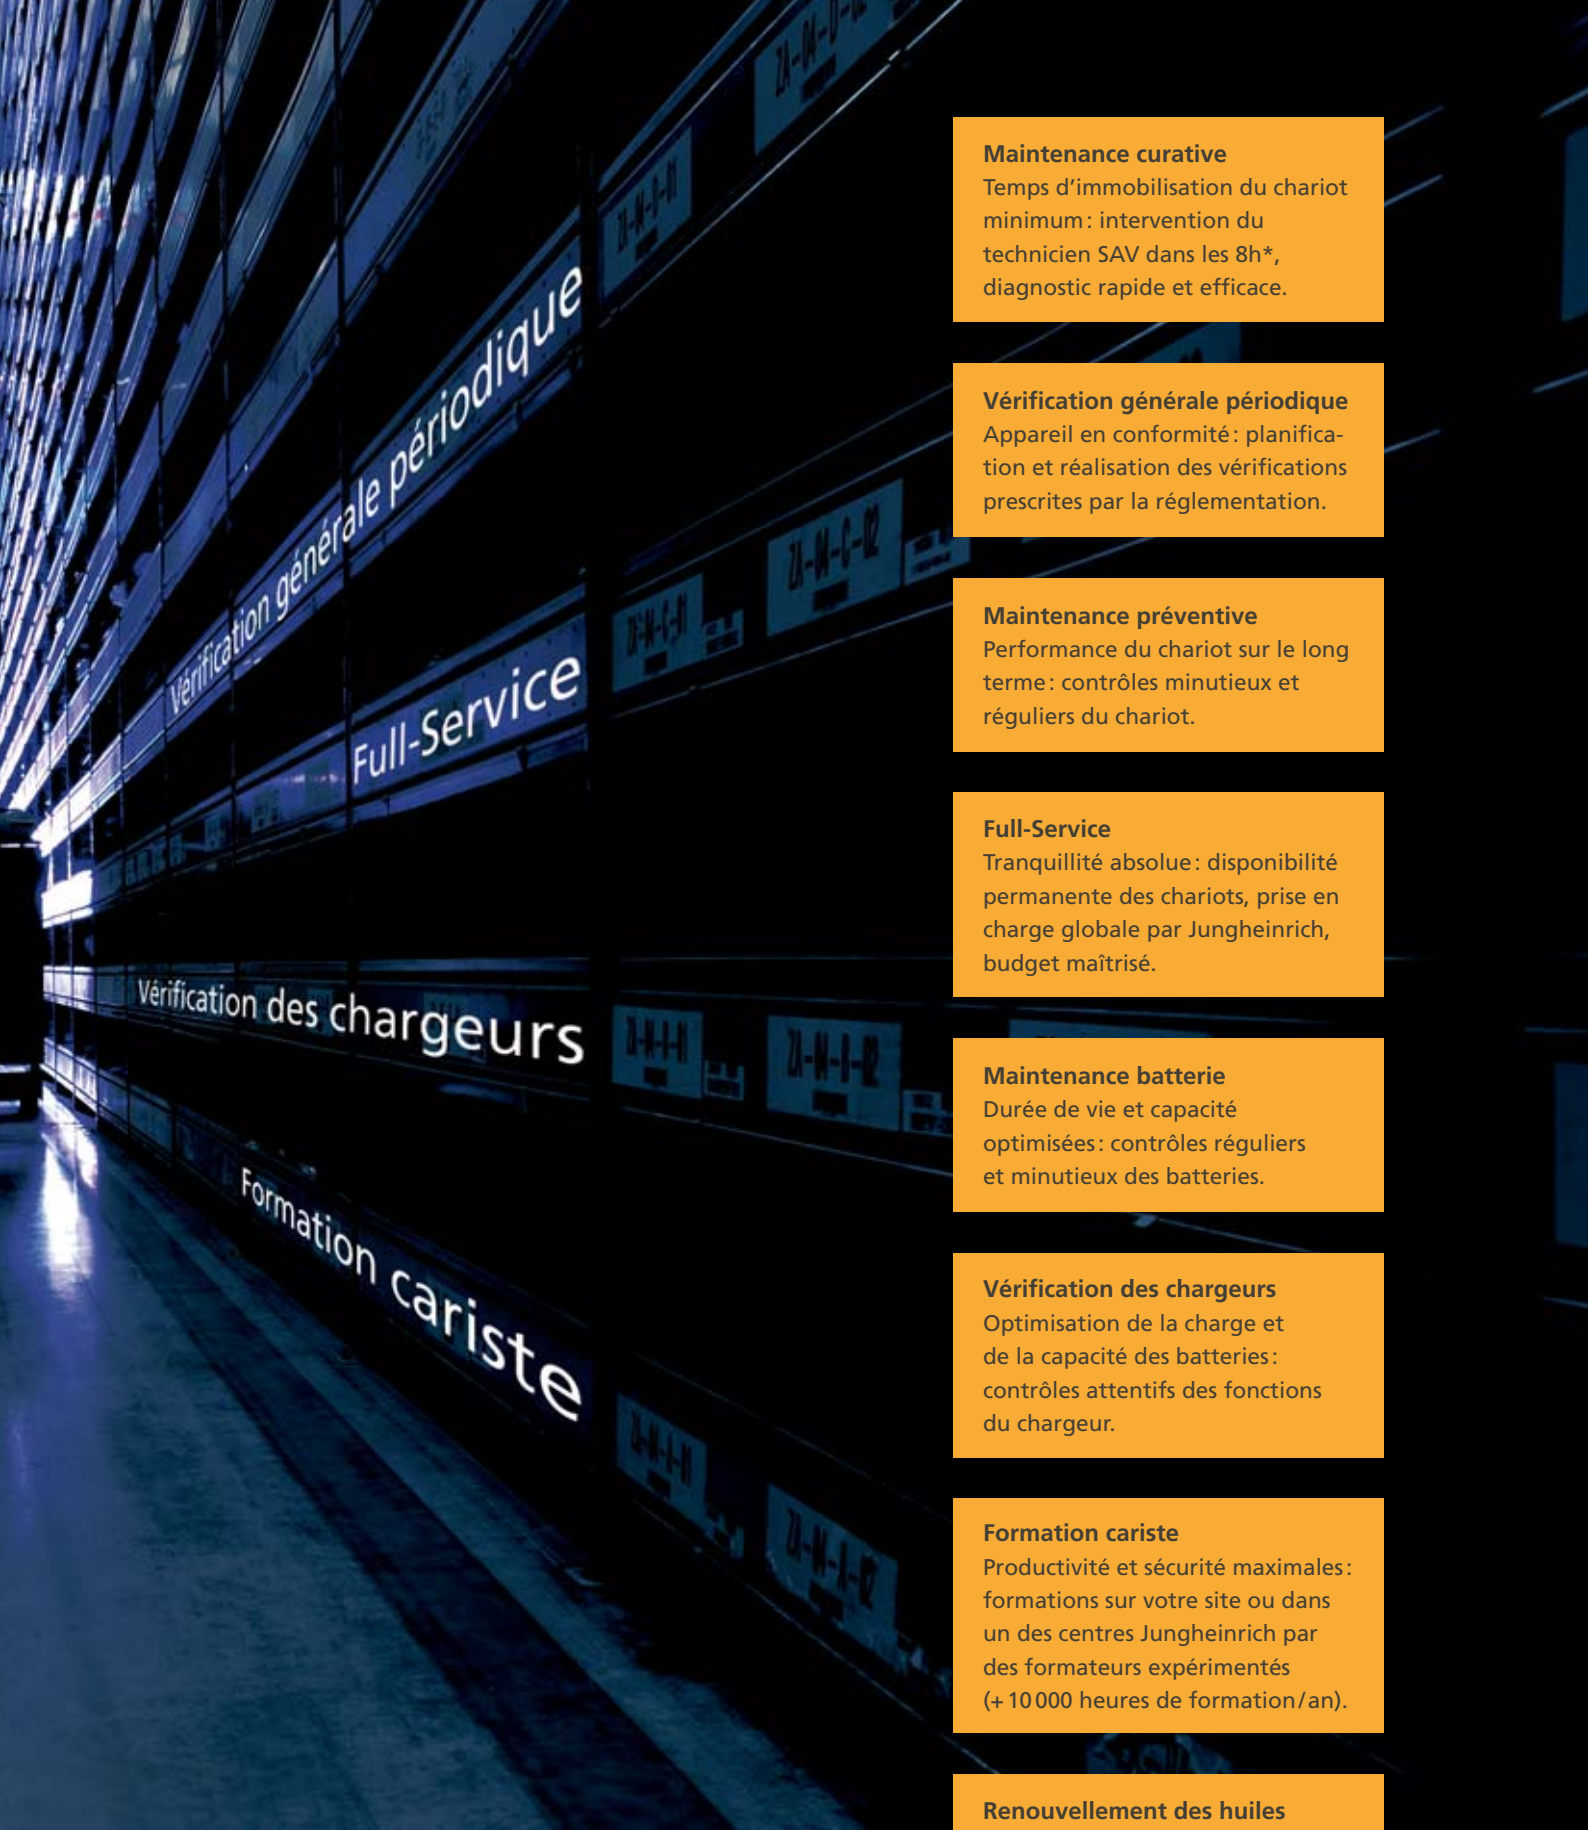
Vérification générale périodique

Full-Service

Vérification des chargeurs

Formation cariste

**Maintenance curative**
Temps d'immobilisation du chariot minimum : intervention du technicien SAV dans les 8h*, diagnostic rapide et efficace.

**Vérification générale périodique**
Appareil en conformité : planification et réalisation des vérifications prescrites par la réglementation.

**Maintenance préventive**
Performance du chariot sur le long terme : contrôles minutieux et réguliers du chariot.

**Full-Service**
Tranquillité absolue : disponibilité permanente des chariots, prise en charge globale par Jungheinrich, budget maîtrisé.

**Maintenance batterie**
Durée de vie et capacité optimisées : contrôles réguliers et minutieux des batteries.

**Vérification des chargeurs**
Optimisation de la charge et de la capacité des batteries : contrôles attentifs des fonctions du chargeur.

**Formation cariste**
Productivité et sécurité maximales : formations sur votre site ou dans un des centres Jungheinrich par des formateurs expérimentés (+ 10 000 heures de formation / an).

**Renouvellement des huiles**